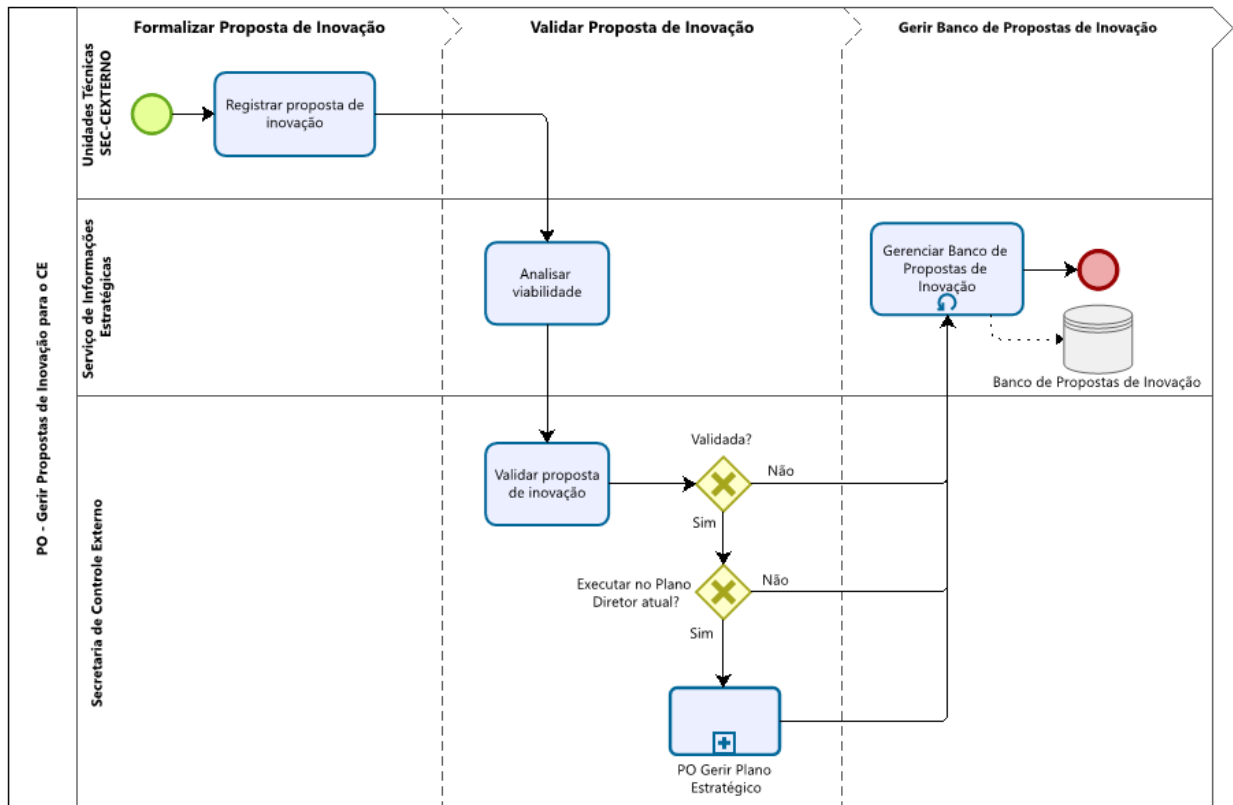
PO - Gerir Propostas de Inovação para o CE

Formalizar Proposta de Inovação

Validar Proposta de Inovação

Gerir Banco de Propostas de Inovação

Unidades Técnicas SEC-CEXTERNO

Registrar proposta de inovação

Serviço de Informações Estratégicas

Analisar viabilidade

Gerenciar Banco de Propostas de Inovação

Banco de Propostas de Inovação

Secretaria de Controle Externo

Validar proposta de inovação

Validada?

Não

Sim

Executar no Plano Diretor atual?

Não

Sim

PO Gerir Plano Estratégico